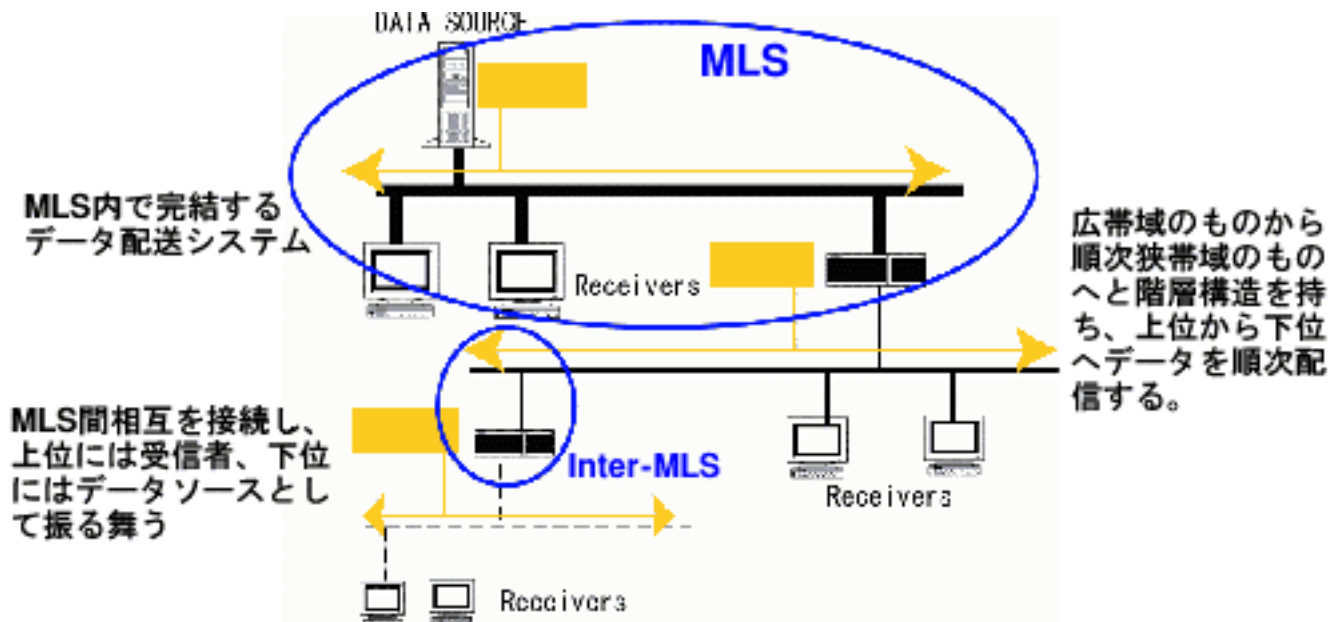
DATA SOURCE

MLS

MLS内で完結するデータ配送システム

Receivers

広帯域のものから順次狭帯域のものへと階層構造を持ち、上位から下位へデータを順次配信する。

MLS間相互を接続し、上位には受信者、下位にはデータソースとして振る舞う

Inter-MLS

Receivers

Receivers